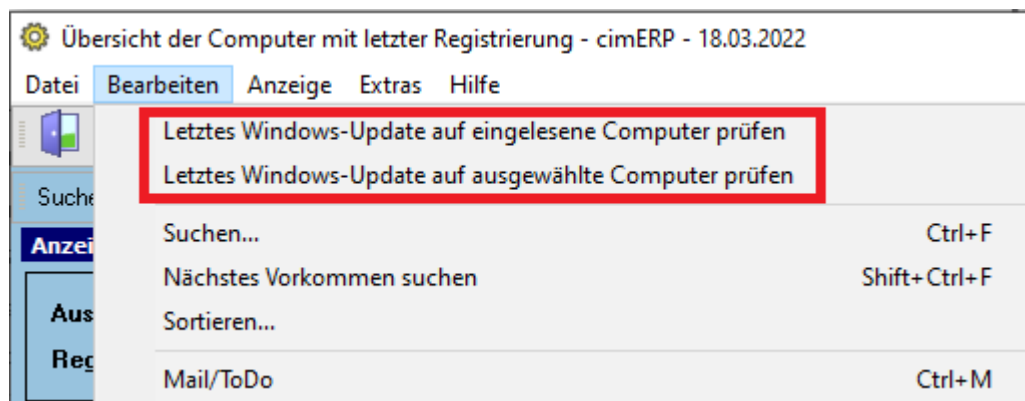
Übersicht der Computer mit letzter Registrierung - cimERP - 18.03.2022

Datei Bearbeiten Anzeige Extras Hilfe

Letztes Windows-Update auf eingelesene Computer prüfen
Letztes Windows-Update auf ausgewählte Computer prüfen

Suche
Anzei
Aus
Reg

Suchen... Ctrl+F
Nächstes Vorkommen suchen Shift+Ctrl+F
Sortieren...
Mail/ToDo Ctrl+M